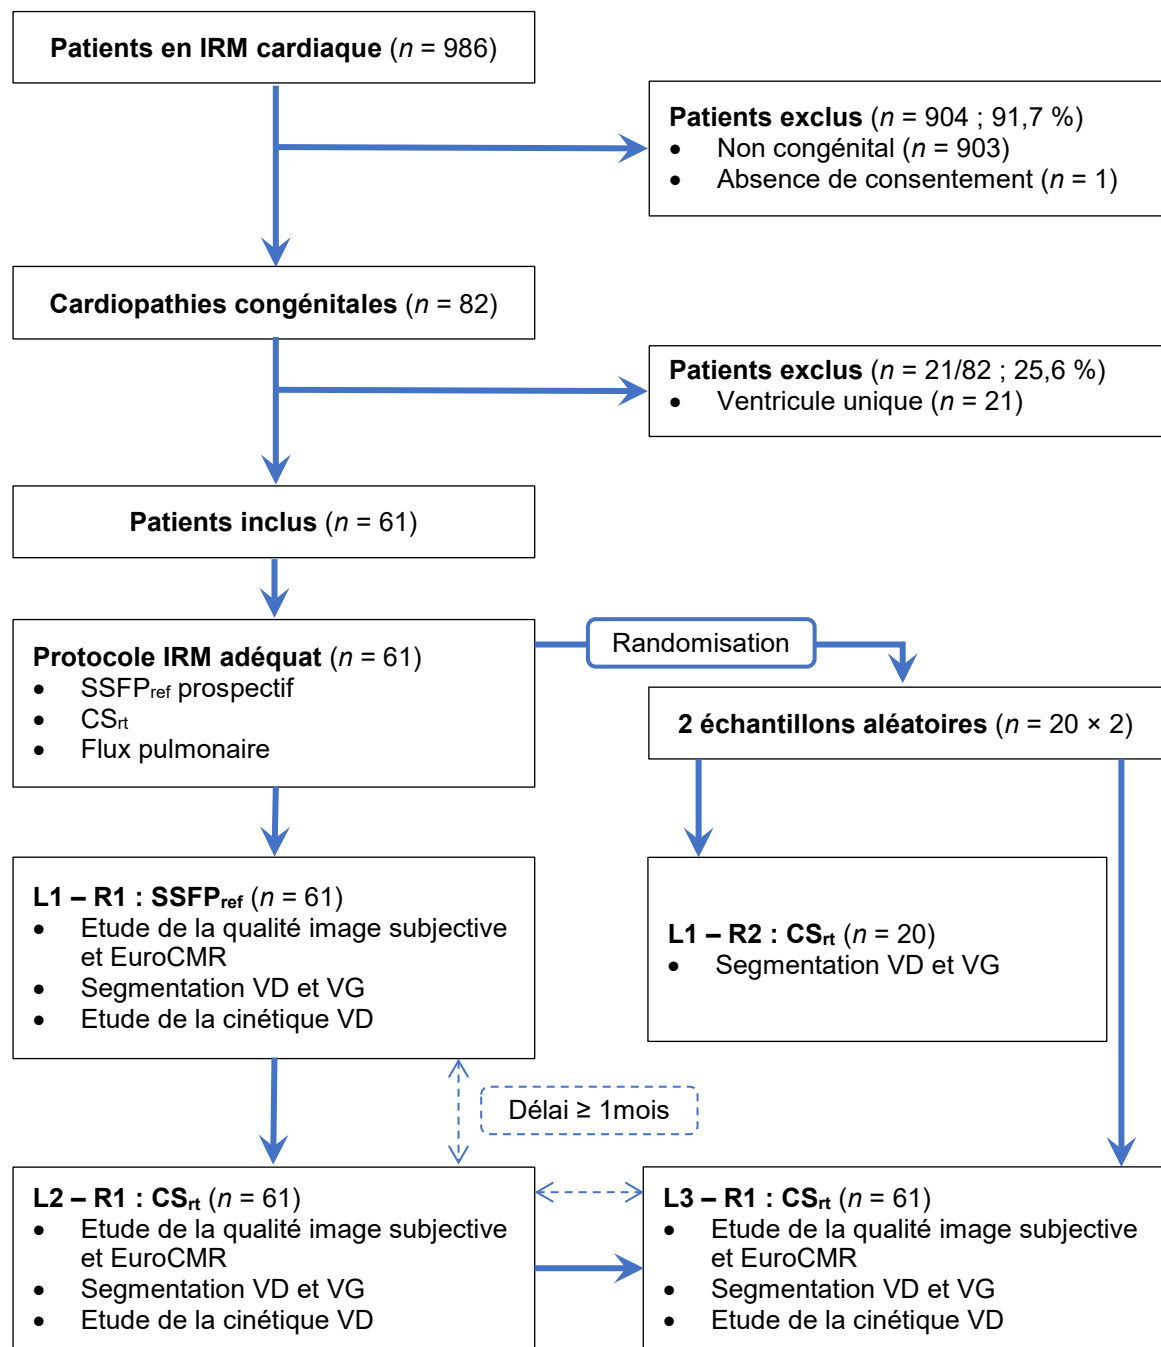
**Patients en IRM cardiaque** (*n* = 986)

**Patients exclus** (*n* = 904 ; 91,7 %)
- Non congénital (*n* = 903)
- Absence de consentement (*n* = 1)

**Cardiopathies congénitales** (*n* = 82)

**Patients exclus** (*n* = 21/82 ; 25,6 %)
- Ventricule unique (*n* = 21)

**Patients inclus** (*n* = 61)

**Protocole IRM adéquat** (*n* = 61)
- SSFP$_{ref}$ prospectif
- CS$_{rt}$
- Flux pulmonaire

Randomisation

**2 échantillons aléatoires** (*n* = 20 × 2)

**L1 – R1 : SSFP$_{ref}$** (*n* = 61)
- Etude de la qualité image subjective et EuroCMR
- Segmentation VD et VG
- Etude de la cinétique VD

**L1 – R2 : CS$_{rt}$** (*n* = 20)
- Segmentation VD et VG

Délai ≥ 1mois

**L2 – R1 : CS$_{rt}$** (*n* = 61)
- Etude de la qualité image subjective et EuroCMR
- Segmentation VD et VG
- Etude de la cinétique VD

**L3 – R1 : CS$_{rt}$** (*n* = 61)
- Etude de la qualité image subjective et EuroCMR
- Segmentation VD et VG
- Etude de la cinétique VD